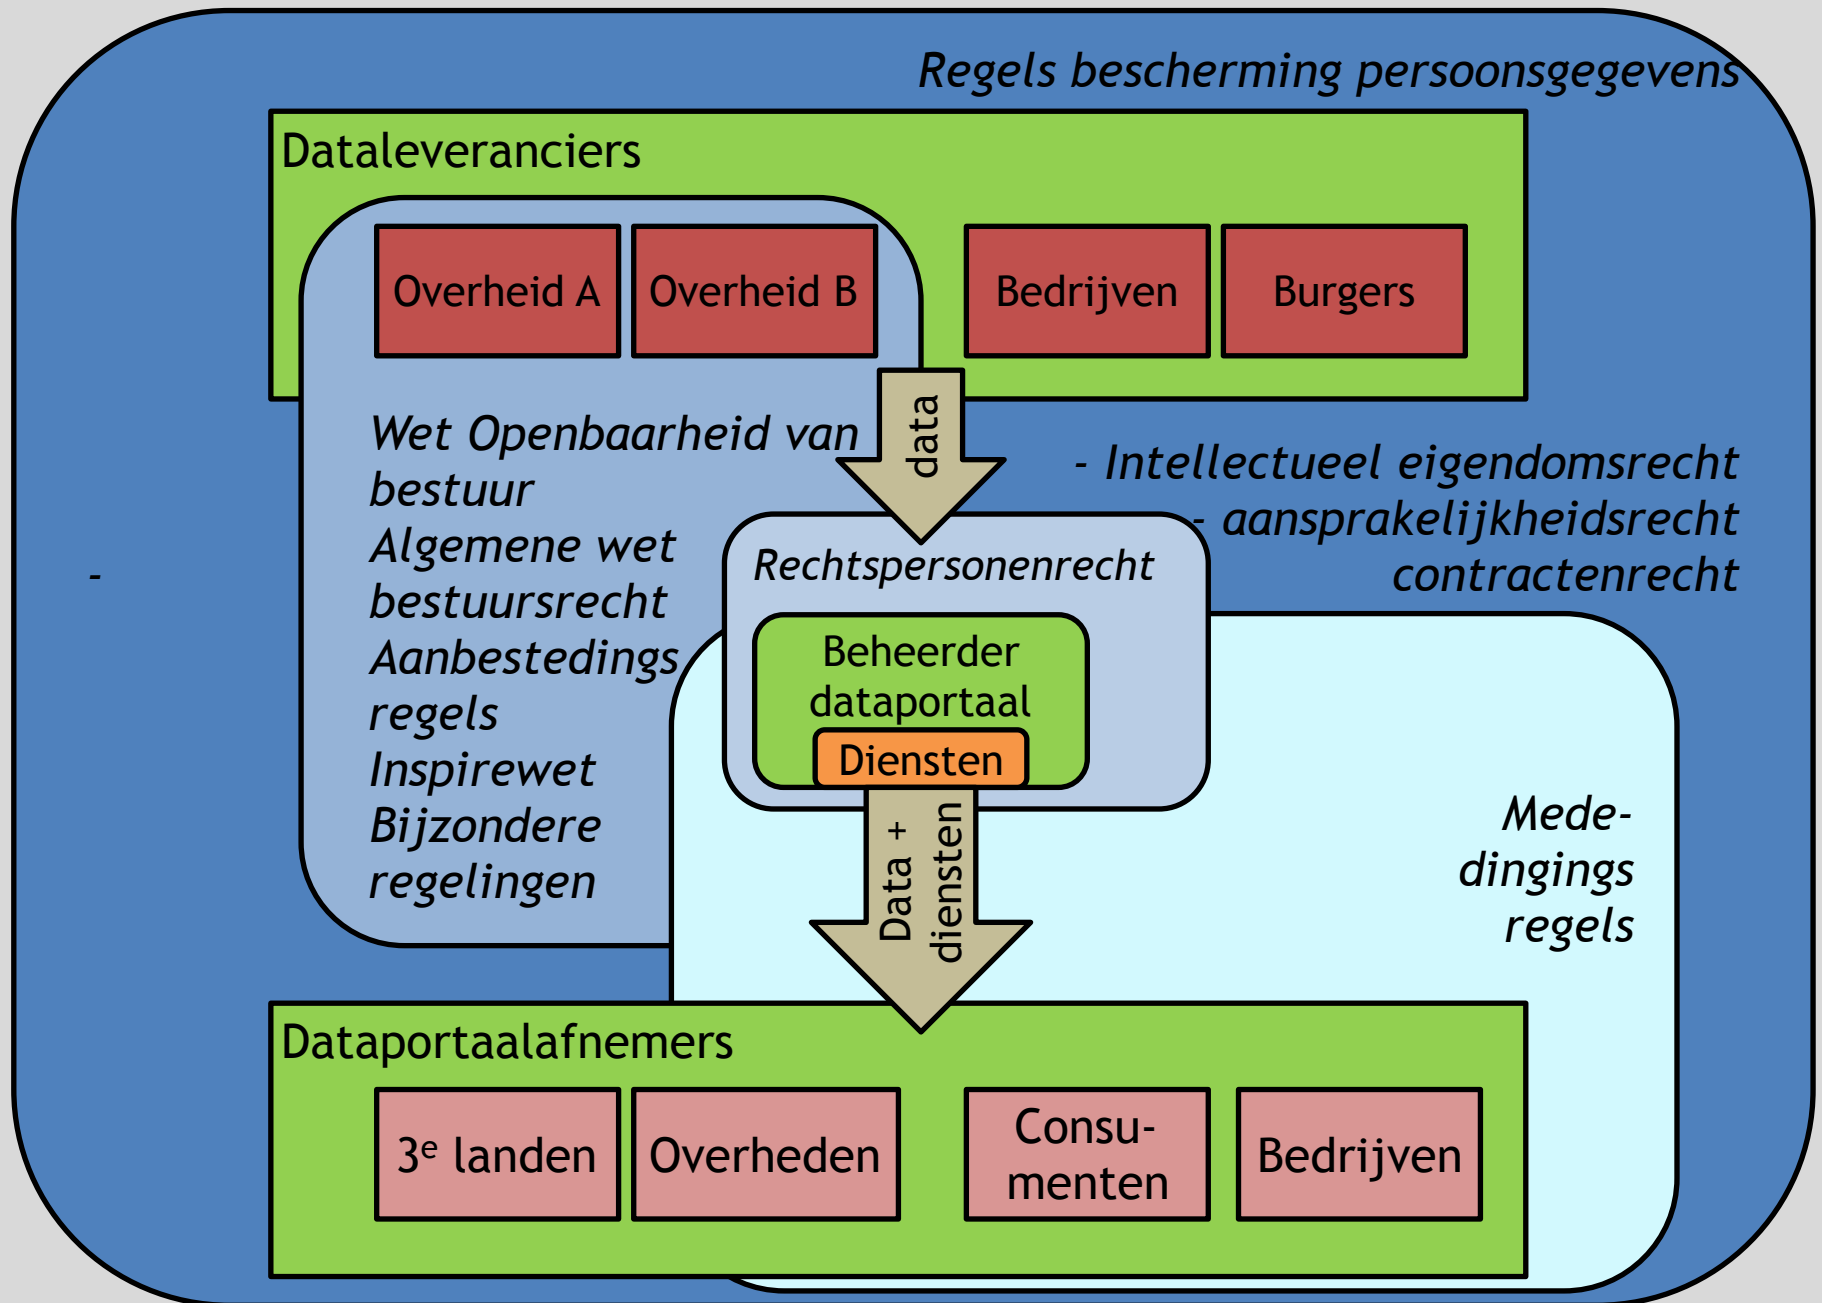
Regels bescherming persoonsgegevens

Dataleveranciers

Overheid A

Overheid B

Bedrijven

Burgers

data

Wet Openbaarheid van bestuur
Algemene wet bestuursrecht
Aanbestedings regels
Inspirewet
Bijzondere regelingen

- Intellectueel eigendomsrecht
- aansprakelijkheidsrecht
contractenrecht

-

Rechtspersonenrecht

Beheerder dataportaal

Diensten

Data + diensten

Mede-dingings regels

Dataportaalafnemers

3e landen

Overheden

Consu-menten

Bedrijven